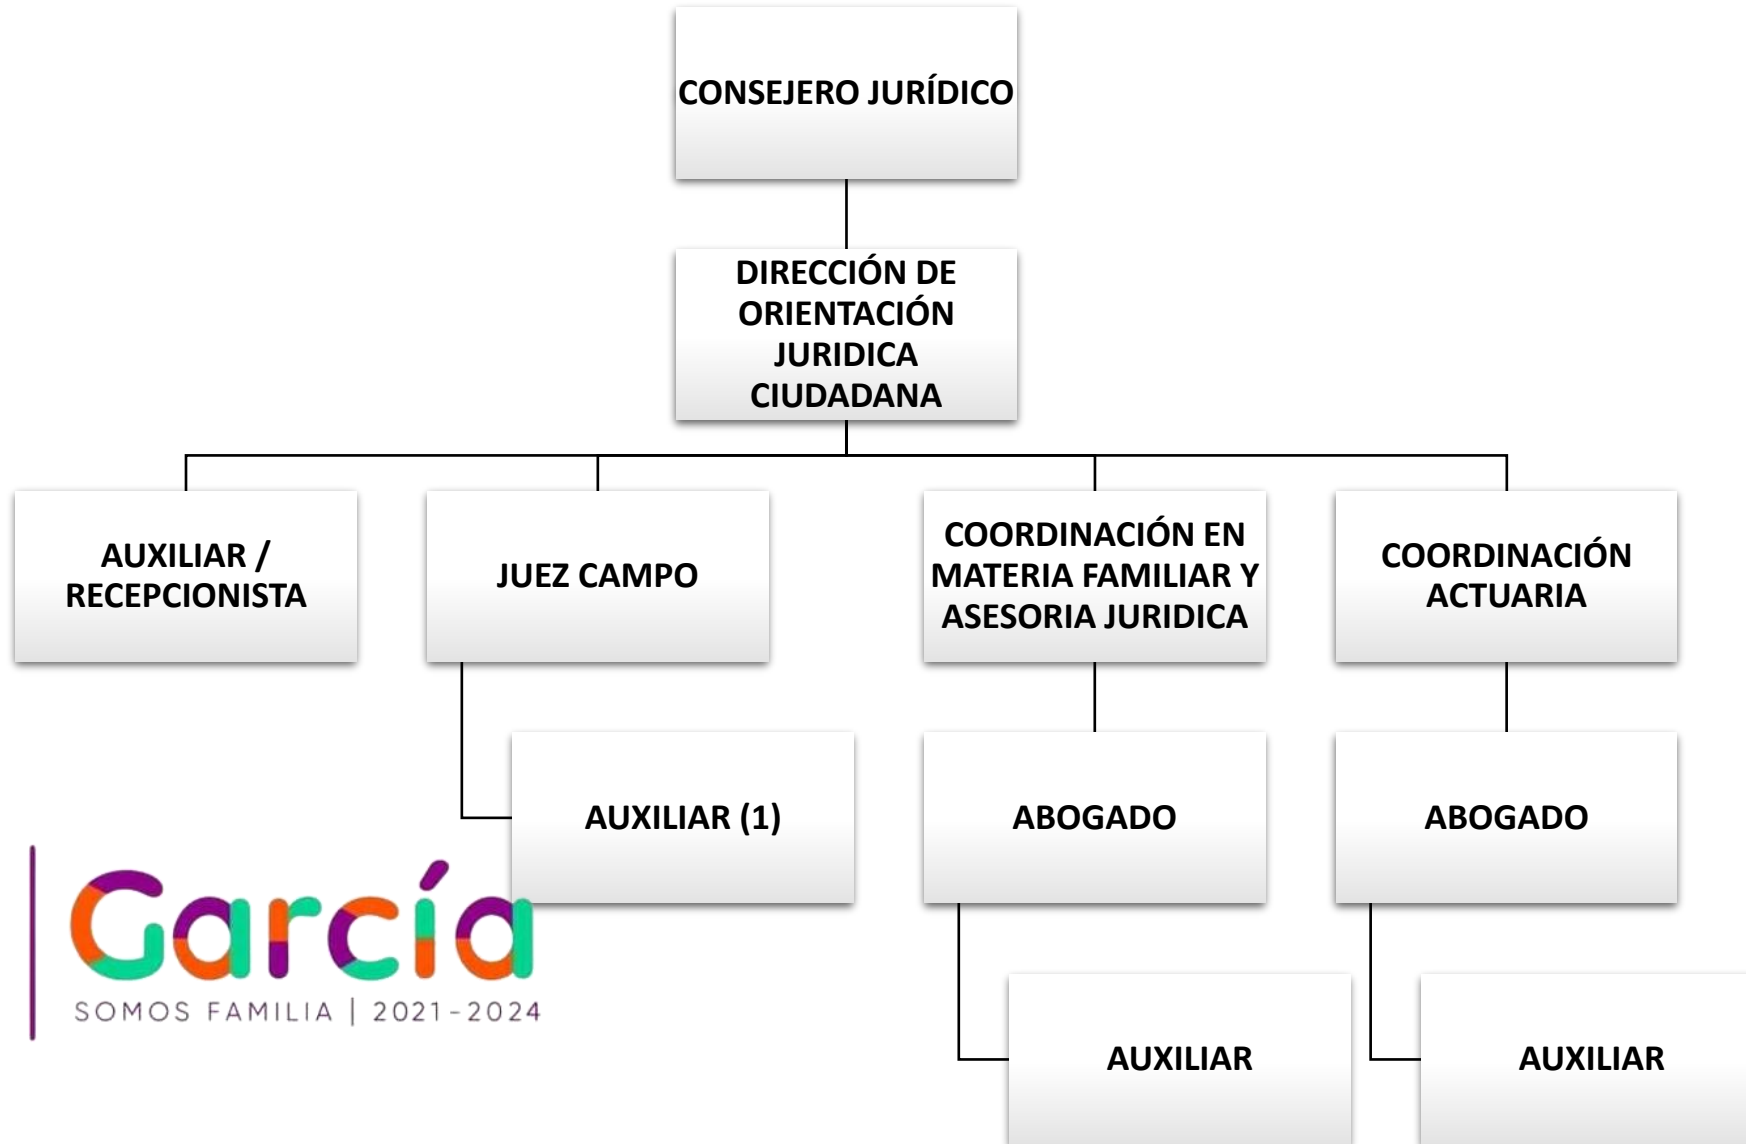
CONSEJERO JURÍDICO

DIRECCIÓN DE ORIENTACIÓN JURIDICA CIUDADANA

AUXILIAR / RECEPCIONISTA

JUEZ CAMPO

COORDINACIÓN EN MATERIA FAMILIAR Y ASESORIA JURIDICA

COORDINACIÓN ACTUARIA

AUXILIAR (1)

ABOGADO

ABOGADO

García
SOMOS FAMILIA | 2021-2024

AUXILIAR

AUXILIAR